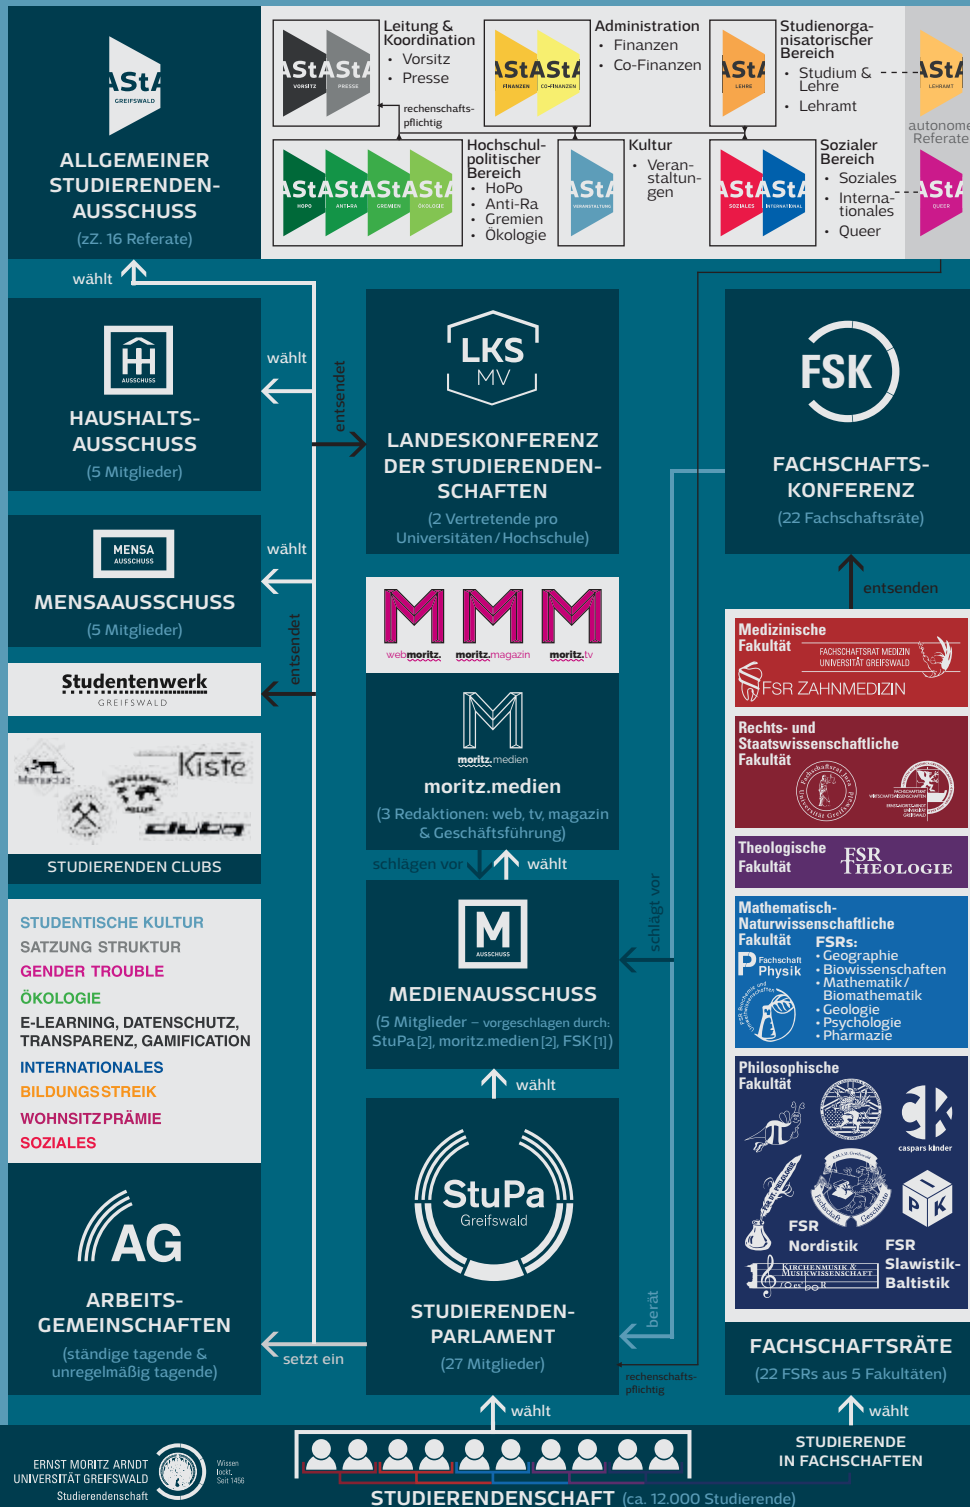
AStA GREIFSWALD

ALLGEMEINER STUDIERENDEN-AUSSCHUSS
(zZ. 16 Referate)

AStA VORSITZ
AStA PRESSE
Leitung & Koordination
• Vorsitz
• Presse

rechenschaftspflichtig

AStA FINANZEN
AStA CO-FINANZEN
Administration
• Finanzen
• Co-Finanzen

AStA LEHRE
Studienorganisatorischer Bereich
• Studium & Lehre
• Lehramt

AStA LEHRAMT
autonome Referate

AStA HOPO
AStA ANTI-RA
AStA GREMIEN
AStA ÖKOLOGIE
Hochschulpolitischer Bereich
• HoPo
• Anti-Ra
• Gremien
• Ökologie

AStA VERANSTALTUNG
Kultur
• Veranstaltungen

AStA SOZIALES
AStA INTERNATIONAL
Sozialer Bereich
• Soziales
• Internationales
• Queer

AStA QUEER

wählt

AUSSCHUSS
HAUSHALTSAUSSCHUSS
(5 Mitglieder)

wählt

entsendet

LKS MV
LANDESKONFERENZ DER STUDIERENDENSCHAFTEN
(2 Vertretende pro Universitäten / Hochschule)

FSK
FACHSCHAFTSKONFERENZ
(22 Fachschaftsräte)

entsenden

MENSA AUSSCHUSS
MENSAAUSSCHUSS
(5 Mitglieder)

wählt

entsendet

Studentenwerk
GREIFSWALD

webmoritz. moritz.magazin moritz.tv

moritz.medien
moritz.medien
(3 Redaktionen: web, tv, magazin & Geschäftsführung)

Kiste
club 9
STUDIERENDEN CLUBS

schlagen vor
wählt

schlägt vor

AUSSCHUSS
MEDIENAUSSCHUSS
(5 Mitglieder – vorgeschlagen durch: StuPa [2], moritz.medien [2], FSK [1])

wählt

STUDENTISCHE KULTUR
SATZUNG STRUKTUR
GENDER TROUBLE
ÖKOLOGIE
E-LEARNING, DATENSCHUTZ, TRANSPARENZ, GAMIFICATION
INTERNATIONALES
BILDUNGSSTREIK
WOHNSITZPRÄMIE
SOZIALES

AG
ARBEITSGEMEINSCHAFTEN
(ständige tagende & unregelmäßig tagende)

setzt ein

StuPa Greifswald
STUDIERENDENPARLAMENT
(27 Mitglieder)

berät

rechenschaftspflichtig

Medizinische Fakultät
FACHSCHAFTSRAT MEDIZIN UNIVERSITÄT GREIFSWALD
FSR ZAHNMEDIZIN

Rechts- und Staatswissenschaftliche Fakultät

Theologische Fakultät
FSR THEOLOGIE

Mathematisch-Naturwissenschaftliche Fakultät
FSRs:
• Geographie
• Biowissenschaften
• Mathematik / Biomathematik
• Geologie
• Psychologie
• Pharmazie
Fachschaft Physik

Philosophische Fakultät
caspars kinder
FSR Nordistik
FSR Slawistik-Baltistik
KIRCHENMUSIK & MUSIKWISSENSCHAFT

FACHSCHAFTSRÄTE
(22 FSRs aus 5 Fakultäten)

wählt

wählt

STUDIERENDE IN FACHSCHAFTEN

ERNST MORITZ ARNDT UNIVERSITÄT GREIFSWALD
Studierendenschaft
Wissen lockt. Seit 1456

STUDIERENDENSCHAFT (ca. 12.000 Studierende)